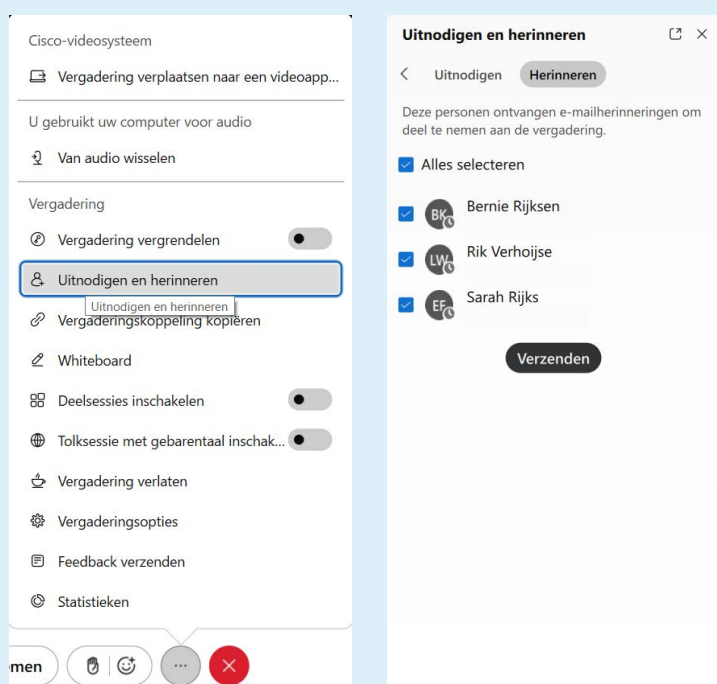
Cisco-videosysteem

Vergadering verplaatsen naar een videoapp...

U gebruikt uw computer voor audio

Van audio wisselen

Vergadering

Vergadering vergrendelen

Uitnodigen en herinneren

Uitnodigen en herinneren

Vergaderingskoppeling kopiëren

Whiteboard

Deelsessies inschakelen

Tolksessie met gebarentaal inschak...

Vergadering verlaten

Vergaderingsopties

Feedback verzenden

Statistieken

men

Uitnodigen en herinneren

Uitnodigen Herinneren

Deze personen ontvangen e-mailherinneringen om deel te nemen aan de vergadering.

Alles selecteren

BK Bernie Rijksen

LW Rik Verhoijse

EF Sarah Rijks

Verzenden